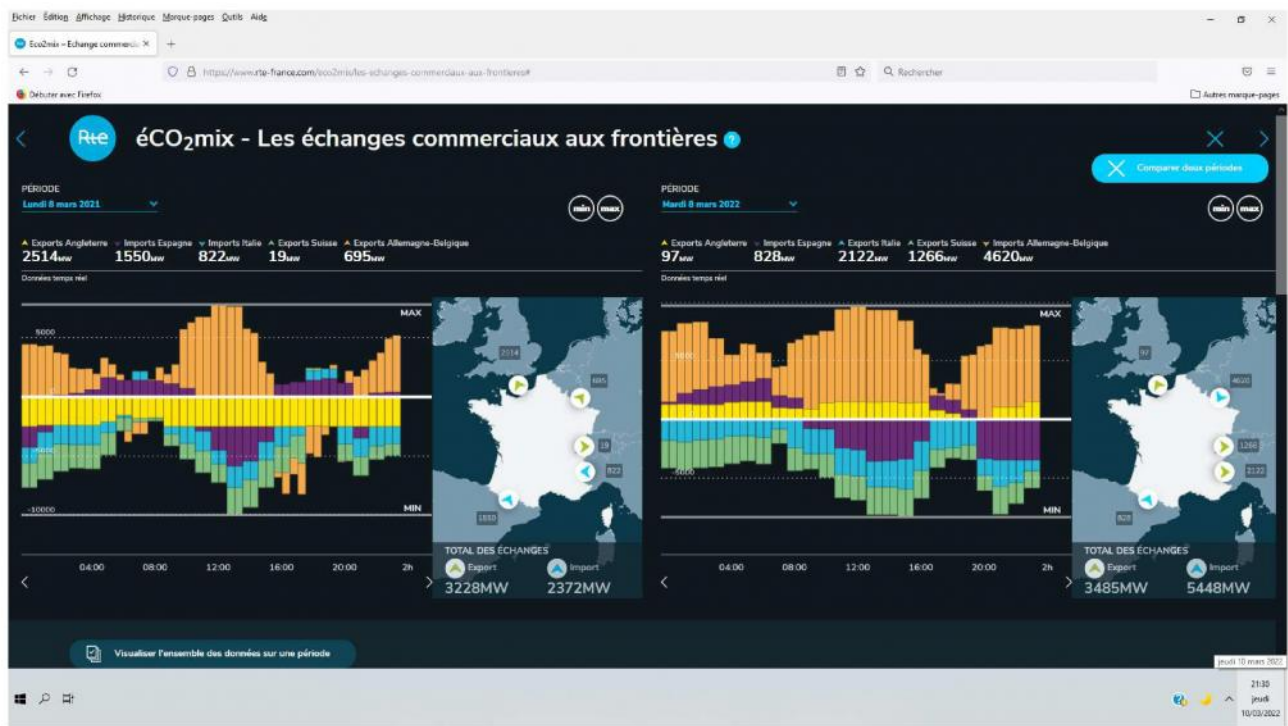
Fichier Édition Affichage Historique Marque-pages Outils Aide

Eco2mix – Echange commercia ×

https://www.rte-france.com/eco2mix/les-echanges-commerciaux-aux-frontieres#

Rechercher

Débuter avec Firefox

Autres marque-pages

Rte

éCO₂mix - Les échanges commerciaux aux frontières

Comparer deux périodes

PÉRIODE

Lundi 8 mars 2021

min max

Exports Angleterre Imports Espagne Imports Italie Exports Suisse Exports Allemagne-Belgique

2514MW 1550MW 822MW 19MW 695MW

Données temps réel

MAX

5000

-5000

-10000

MIN

2514

695

19

822

1550

04:00 08:00 12:00 16:00 20:00 2h

TOTAL DES ÉCHANGES

Export Import

3228MW 2372MW

PÉRIODE

Mardi 8 mars 2022

min max

Exports Angleterre Imports Espagne Exports Italie Exports Suisse Imports Allemagne-Belgique

97MW 828MW 2122MW 1266MW 4620MW

Données temps réel

MAX

5000

-5000

MIN

97

4620

1266

2122

828

04:00 08:00 12:00 16:00 20:00 2h

TOTAL DES ÉCHANGES

Export Import

3485MW 5448MW

Visualiser l'ensemble des données sur une période

jeudi 10 mars 2022

21:30

jeudi

10/03/2022